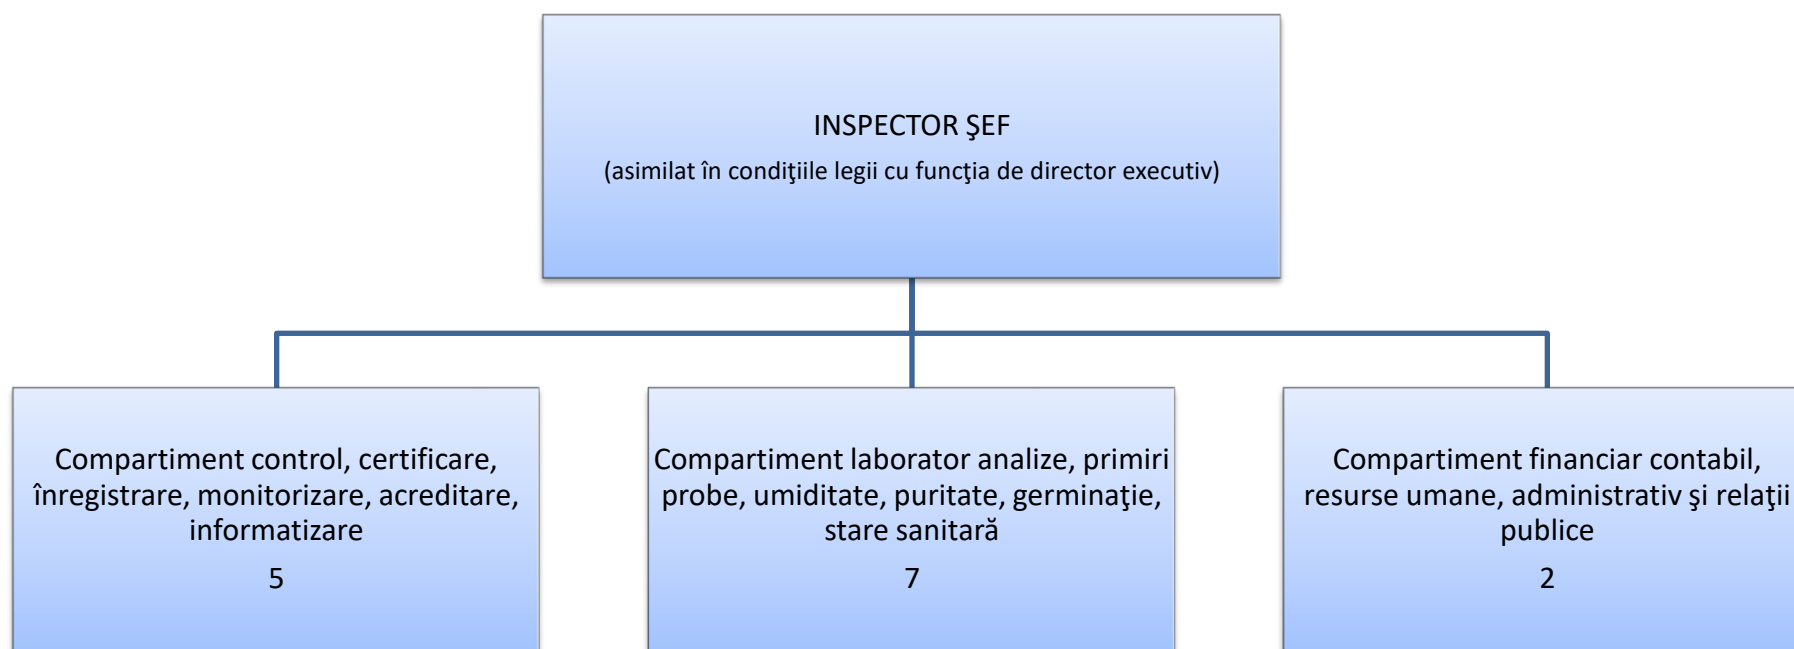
INSPECTOR ŞEF

(asimilat în condiţiile legii cu funcţia de director executiv)

Compartiment control, certificare, înregistrare, monitorizare, acreditare, informatizare

5

Compartiment laborator analize, primiri probe, umiditate, puritate, germinaţie, stare sanitară

7

Compartiment financiar contabil, resurse umane, administrativ şi relaţii publice

2